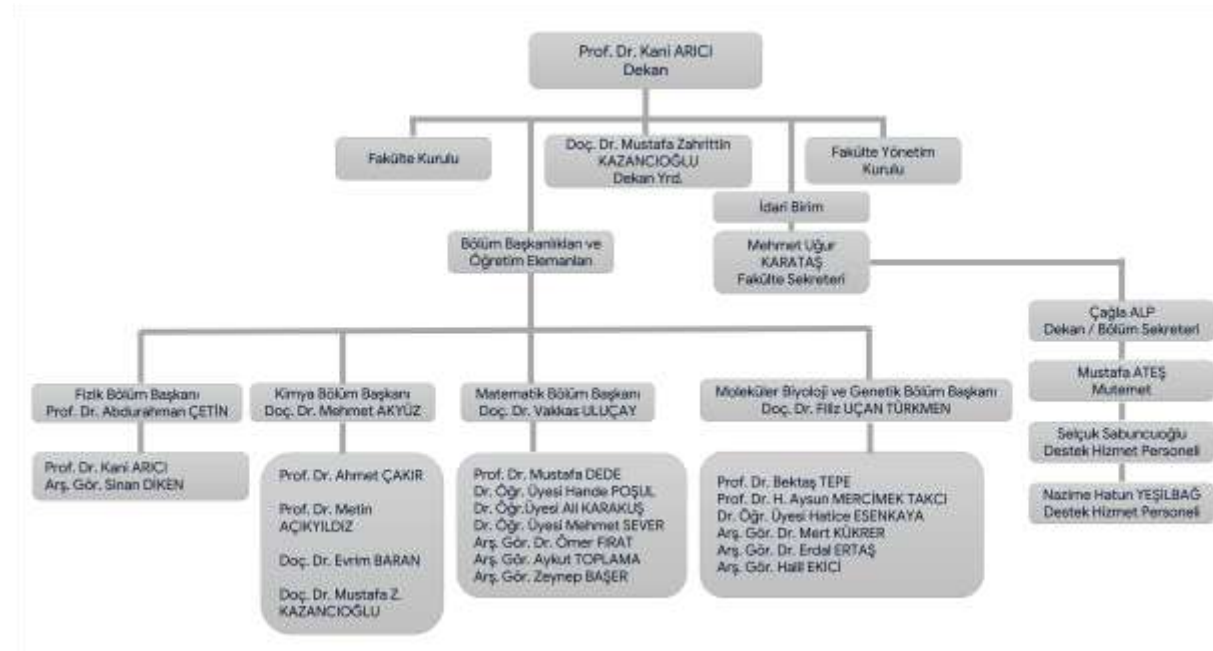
Prof. Dr. Kani ARICI
Dekan

Fakülte Kurulu

Doç. Dr. Mustafa Zahrittin KAZANCIOĞLU
Dekan Yrd.

Fakülte Yönetim Kurulu

İdari Birim

Bölüm Başkanlıkları ve Öğretim Elemanları

Mehmet Uğur KARATAŞ
Fakülte Sekreteri

Çağla ALP
Dekan / Bölüm Sekreteri

Mustafa ATEŞ
Mutemet

Selçuk Sabuncuoğlu
Destek Hizmet Personeli

Nazime Hatun YEŞİLBAĞ
Destek Hizmet Personeli

Fizik Bölüm Başkanı
Prof. Dr. Abdurahman ÇETİN

Prof. Dr. Kani ARICI
Arş. Gör. Sinan DİKEN

Kimya Bölüm Başkanı
Doç. Dr. Mehmet AKYÜZ

Prof. Dr. Ahmet ÇAKIR

Prof. Dr. Metin AÇIKYILDIZ

Doç. Dr. Evrim BARAN

Doç. Dr. Mustafa Z. KAZANCIOĞLU

Matematik Bölüm Başkanı
Doç. Dr. Vakkas ULUÇAY

Prof. Dr. Mustafa DEDE
Dr. Öğr. Üyesi Hande POŞUL
Dr. Öğr.Üyesi Ali KARAKUŞ
Dr. Öğr. Üyesi Mehmet SEVER
Arş. Gör. Dr. Ömer FIRAT
Arş. Gör. Aykut TOPLAMA
Arş. Gör. Zeynep BAŞER

Moleküler Biyoloji ve Genetik Bölüm Başkanı
Doç. Dr. Filiz UÇAN TÜRKMEN

Prof. Dr. Bektaş TEPE
Prof. Dr. H. Aysun MERCİMEK TAKCI
Dr. Öğr. Üyesi Hatice ESENKAYA
Arş. Gör. Dr. Mert KÜKRER
Arş. Gör. Dr. Erdal ERTAŞ
Arş. Gör. Halil EKİCİ